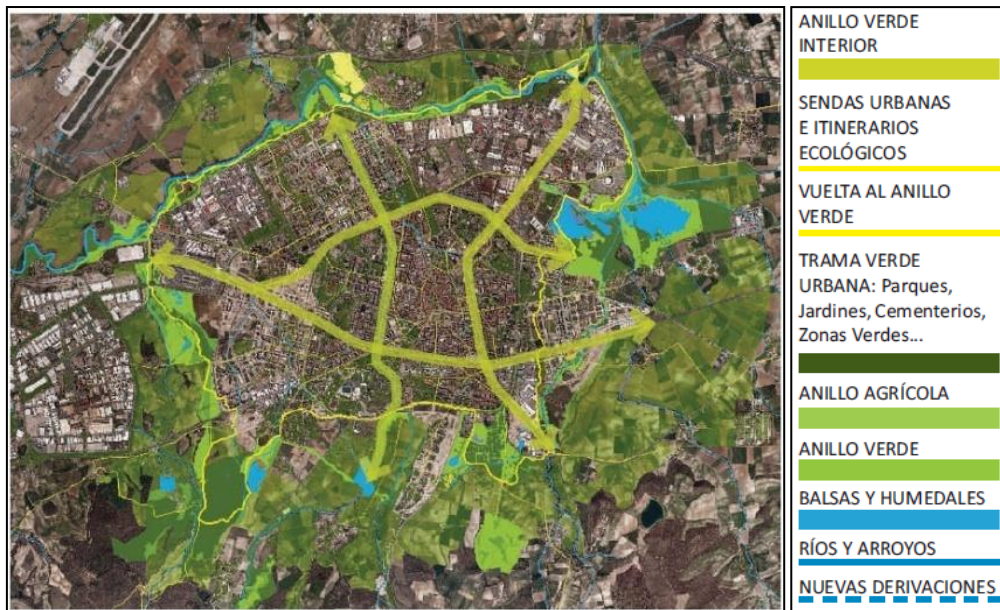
ANILLO VERDE INTERIOR

SENDAS URBANAS E ITINERARIOS ECOLÓGICOS

VUELTA AL ANILLO VERDE

TRAMA VERDE URBANA: Parques, Jardines, Cementerios, Zonas Verdes...

ANILLO AGRÍCOLA

ANILLO VERDE

BALSAS Y HUMEDALES

RÍOS Y ARROYOS

NUEVAS DERIVACIONES